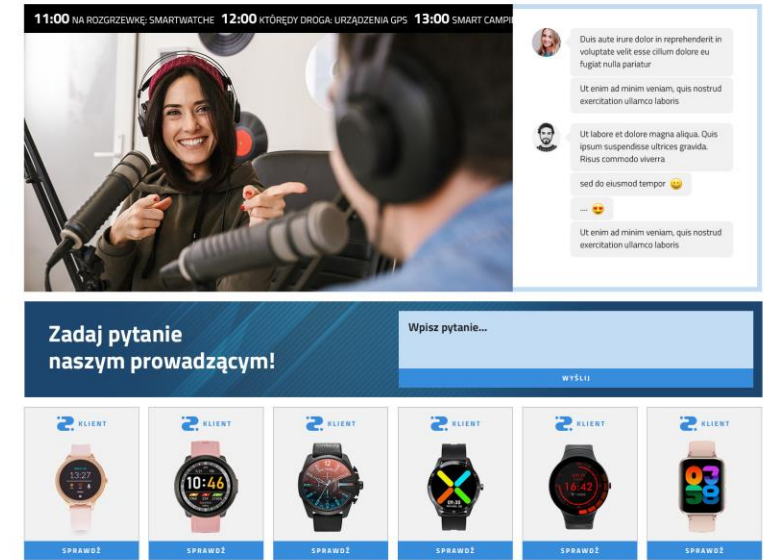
11:00 NA ROZGRZEWKĘ: SMARTWATCHE 12:00 KTÓRĘDY DROGA: URZĄDZENIA GPS 13:00 SMART CAMPI

Duis aute irure dolor in reprehenderit in voluptate velit esse cillum dolore eu fugiat nulla pariatur

Ut enim ad minim veniam, quis nostrud exercitation ullamco laboris

Ut labore et dolore magna aliqua. Quis ipsum suspendisse ultrices gravida. Risus commodo viverra

sed do eiusmod tempor 😊

... 😍

Ut enim ad minim veniam, quis nostrud exercitation ullamco laboris

Zadaj pytanie naszym prowadzącym!

Wpisz pytanie...

WYŚLIJ

KLIENT
13:27
SPRAWDŹ

KLIENT
10:46
SPRAWDŹ

KLIENT
SPRAWDŹ

KLIENT
SPRAWDŹ

KLIENT
16:42
SPRAWDŹ

KLIENT
09 35
SPRAWDŹ